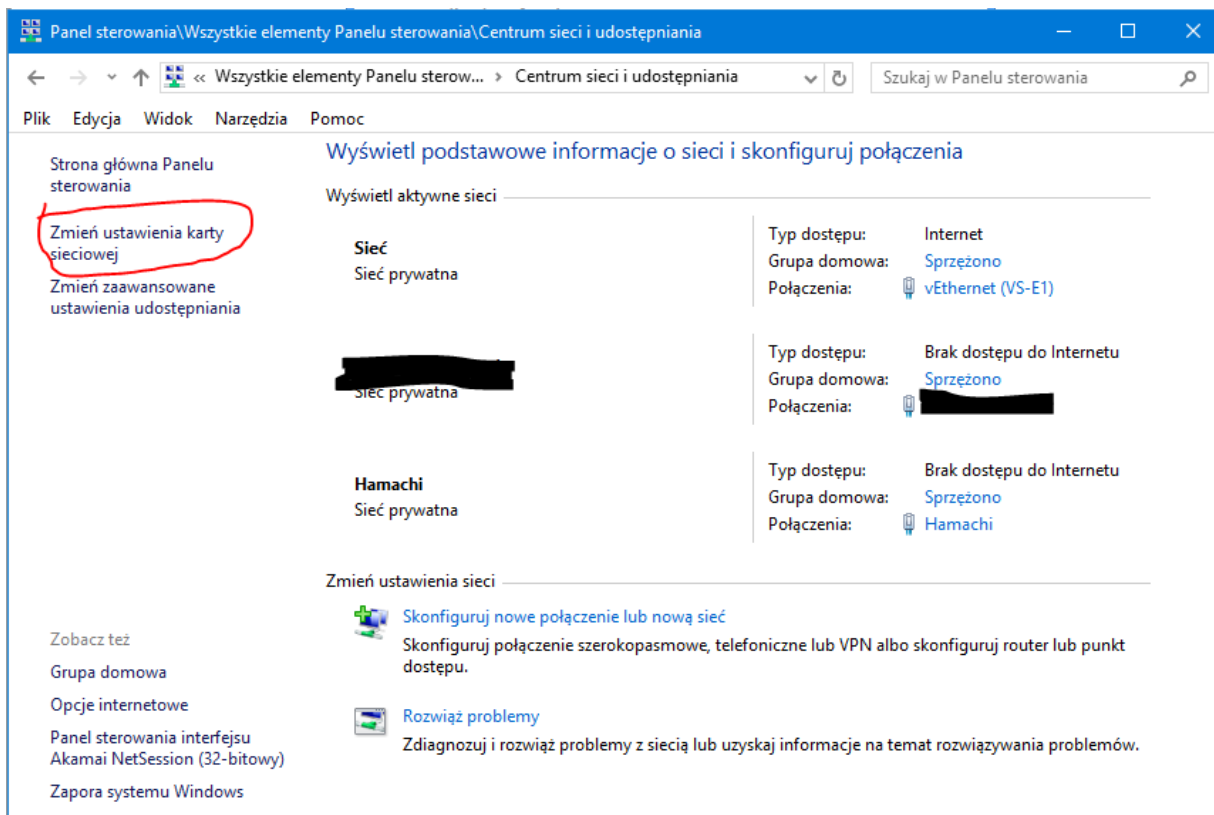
Panel sterowania\Wszystkie elementy Panelu sterowania\Centrum sieci i udostępniania

« Wszystkie elementy Panelu sterow... › Centrum sieci i udostępniania

Szukaj w Panelu sterowania

Plik Edycja Widok Narzędzia Pomoc

Strona główna Panelu sterowania

Zmień ustawienia karty sieciowej

Zmień zaawansowane ustawienia udostępniania

Wyświetl podstawowe informacje o sieci i skonfiguruj połączenia

Wyświetl aktywne sieci

Sieć
Sieć prywatna

Typ dostępu: Internet
Grupa domowa: Sprzężono
Połączenia: vEthernet (VS-E1)

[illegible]
Sieć prywatna

Typ dostępu: Brak dostępu do Internetu
Grupa domowa: Sprzężono
Połączenia: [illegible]

Hamachi
Sieć prywatna

Typ dostępu: Brak dostępu do Internetu
Grupa domowa: Sprzężono
Połączenia: Hamachi

Zmień ustawienia sieci

Skonfiguruj nowe połączenie lub nową sieć
Skonfiguruj połączenie szerokopasmowe, telefoniczne lub VPN albo skonfiguruj router lub punkt dostępu.

Rozwiąż problemy
Zdiagnozuj i rozwiąż problemy z siecią lub uzyskaj informacje na temat rozwiązywania problemów.

Zobacz też

Grupa domowa

Opcje internetowe

Panel sterowania interfejsu Akamai NetSession (32-bitowy)

Zapora systemu Windows